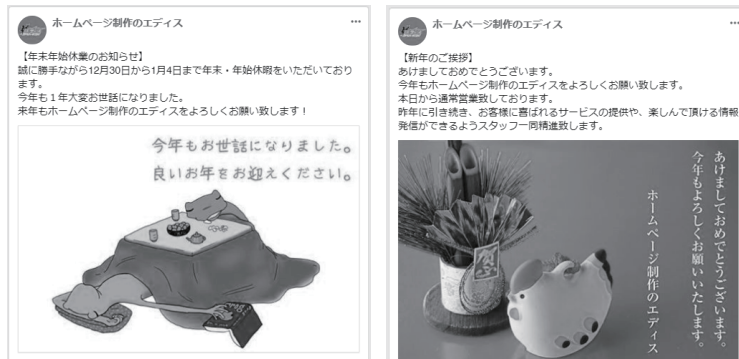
ホームページ制作のエディス
···

【年末年始休業のお知らせ】
誠に勝手ながら12月30日から1月4日まで年末・年始休暇をいただいております。
今年も１年大変お世話になりました。
来年もホームページ制作のエディスをよろしくお願い致します！

今年もお世話になりました。
良いお年をお迎えください。

ホームページ制作のエディス
···

【新年のご挨拶】
あけましておめでとうございます。
今年もホームページ制作のエディスをよろしくお願い致します。
本日から通常営業致しております。
昨年に引き続き、お客様に喜ばれるサービスの提供や、楽しんで頂ける情報発信ができるようスタッフ一同精進致します。

あけましておめでとうございます。
今年もよろしくお願いいたします。
ホームページ制作のエディス